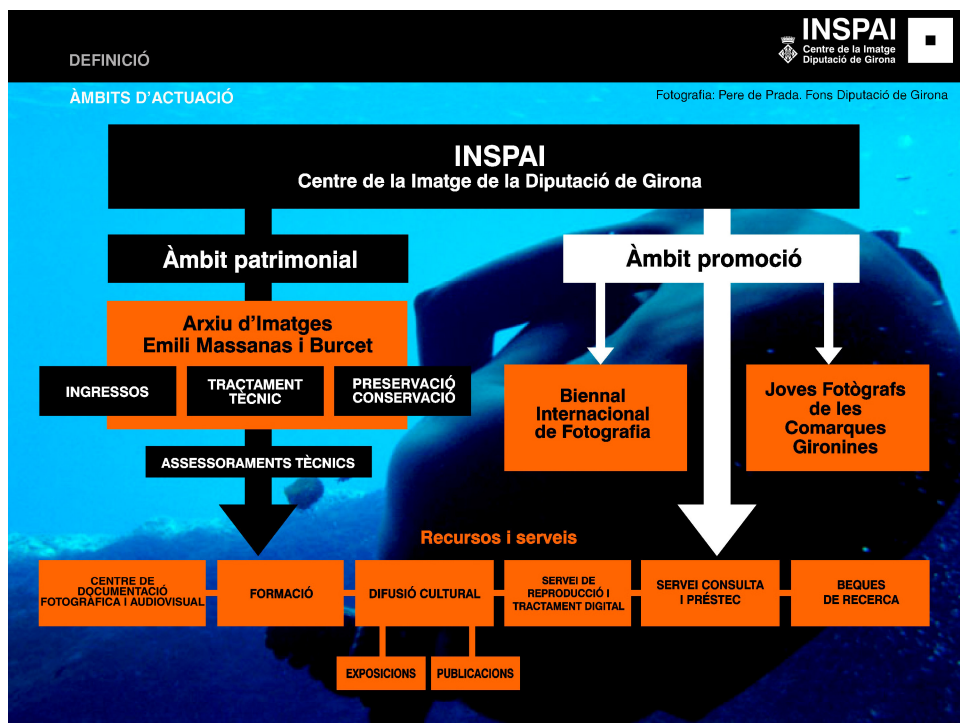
DEFINICIÓ

INSPAI
Centre de la Imatge
Diputació de Girona

ÀMBITS D'ACTUACIÓ

Fotografia: Pere de Prada. Fons Diputació de Girona

INSPAI
Centre de la Imatge de la Diputació de Girona

Àmbit patrimonial

Àmbit promoció

Arxiu d'Imatges
Emili Massanas i Burcet

INGRESSOS

TRACTAMENT TÈCNIC

PRESERVACIÓ CONSERVACIÓ

ASSESSORAMENTS TÈCNICS

Biennal Internacional de Fotografia

Joves Fotògrafs de les Comarques Gironines

Recursos i serveis

CENTRE DE DOCUMENTACIÓ FOTOGRÀFICA I AUDIOVISUAL

FORMACIÓ

DIFUSIÓ CULTURAL

SERVEI DE REPRODUCCIÓ I TRACTAMENT DIGITAL

SERVEI CONSULTA I PRÉSTEC

BEQUES DE RECERCA

EXPOSICIONS

PUBLICACIONS